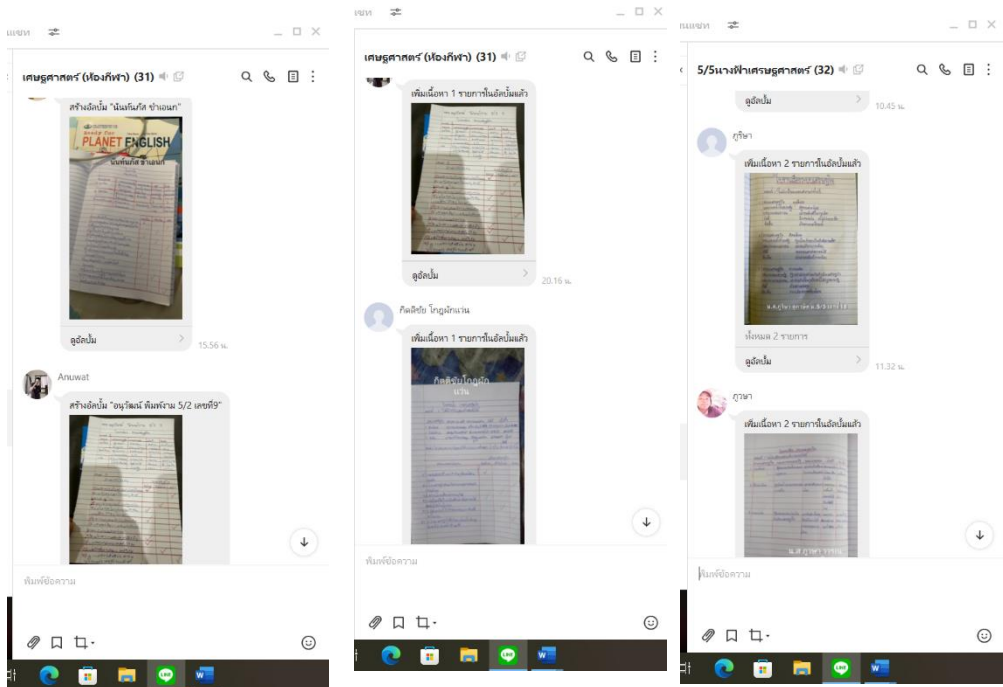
แชท

เศรษฐศาสตร์ (ห้องฟ้า) (31)

สร้างอัลบั้ม "นันท์นภัส ปาเอนก"

PLANET ENGLISH

ดูอัลบั้ม

15.56 น.

Anuwat

สร้างอัลบั้ม "อนุวัฒน์ พิมพ์จาน 5/2 เลขที่9"

พิมพ์ข้อความ

แชท

เศรษฐศาสตร์ (ห้องฟ้า) (31)

เพิ่มเนื้อหา 1 รายการในอัลบั้มแล้ว

ดูอัลบั้ม

20.16 น.

กิตติชัย โกฏผักแว่น

เพิ่มเนื้อหา 1 รายการในอัลบั้มแล้ว

กิตติชัย โกฏผัก แว่น

พิมพ์ข้อความ

แชท

5/5นางฟ้าเศรษฐศาสตร์ (32)

ดูอัลบั้ม

10.45 น.

ภูริษา

เพิ่มเนื้อหา 2 รายการในอัลบั้มแล้ว

ทั้งหมด 2 รายการ

ดูอัลบั้ม

11.32 น.

ภูวษา

เพิ่มเนื้อหา 2 รายการในอัลบั้มแล้ว

พิมพ์ข้อความ